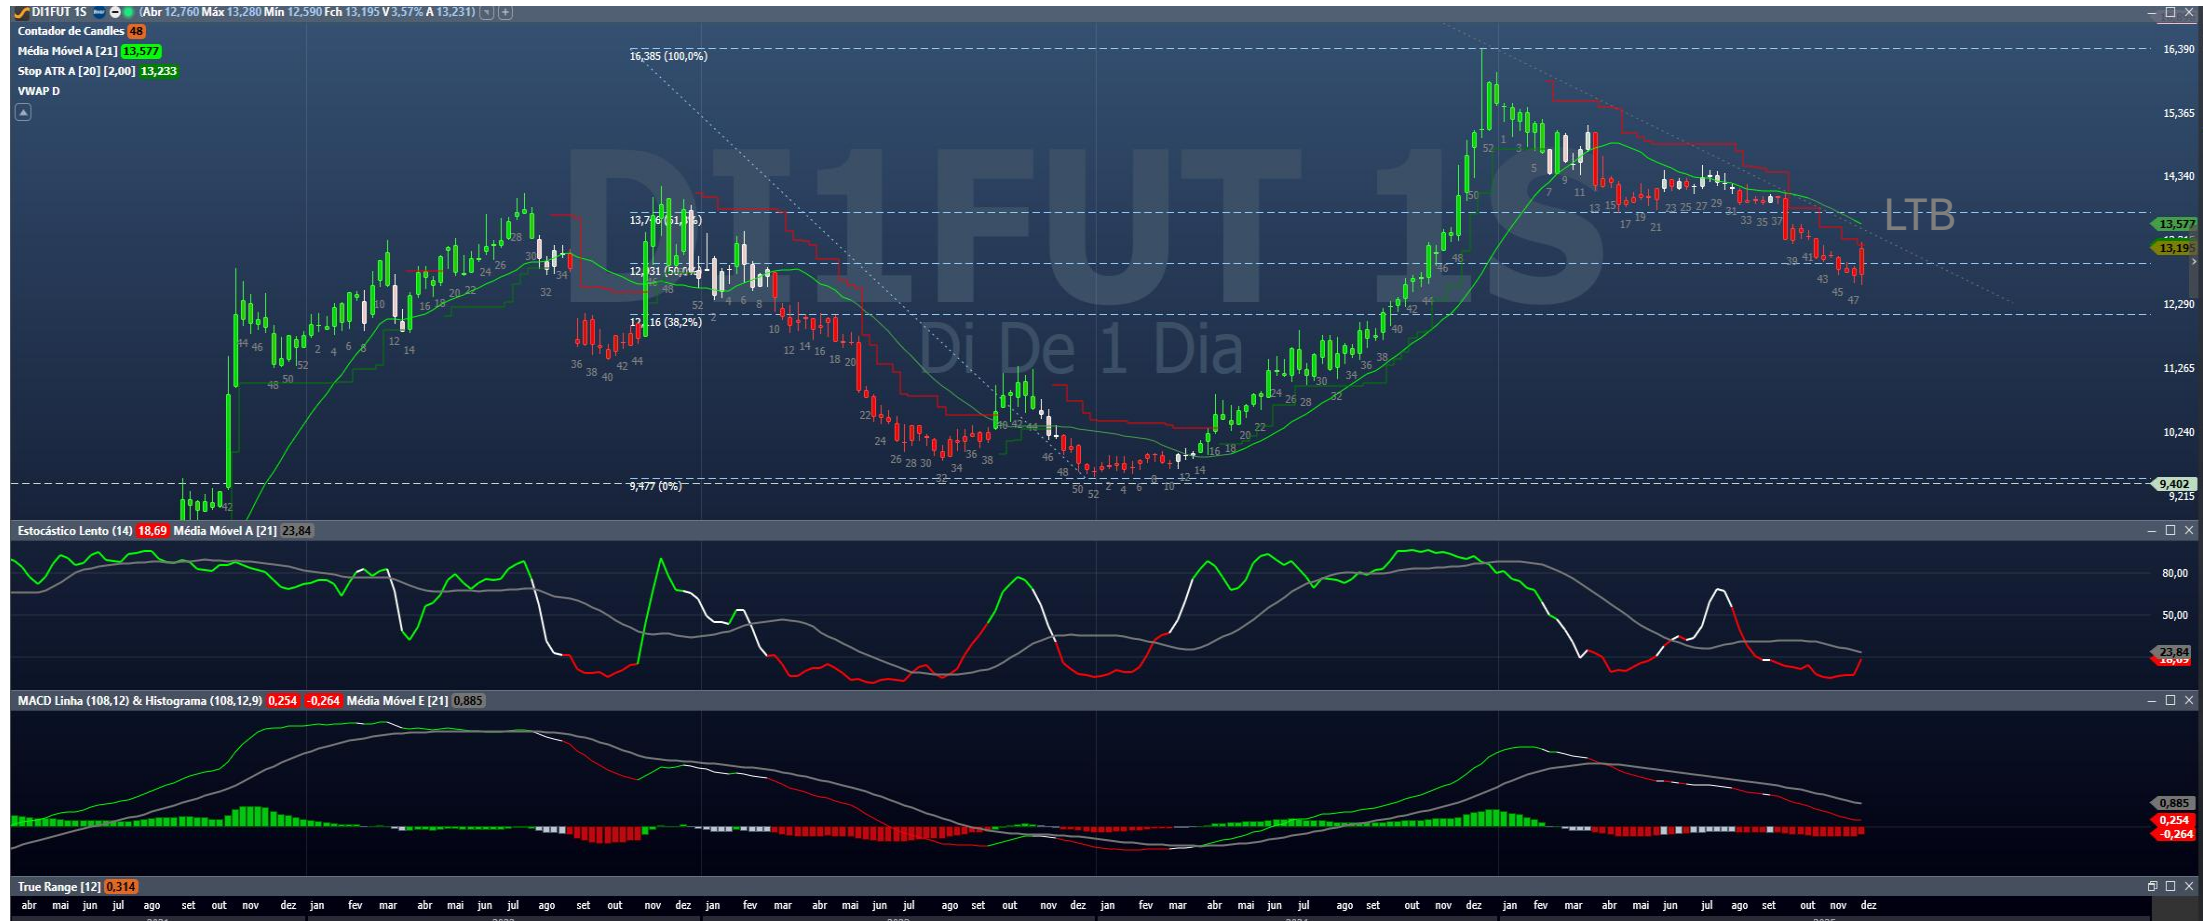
DI1FUT 1S (Abr 12,760 Máx 13,280 Mín 12,590 Fch 13,195 V 3,57% A 13,231)
Contador de Candles 48
Média Móvel A [21] 13,577
Stop ATR A [20] [2,00] 13,233
VWAP D

DI1FUT 1S
Di De 1 Dia
LTB

16,385 (100,0%)
13,7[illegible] (61,8%)
12,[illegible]31 (50,0%)
12,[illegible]16 (38,2%)
9,477 (0%)

16,390
15,365
14,340
13,577
13,195
12,290
11,265
10,240
9,402
9,215

Estocástico Lento (14) 18,69 Média Móvel A [21] 23,84
80,00
50,00
23,84
18,69

MACD Linha (108,12) & Histograma (108,12,9) 0,254 -0,264 Média Móvel E [21] 0,885
0,885
0,254
-0,264

True Range [12] 0,314

abr mai jun jul ago set out nov dez jan fev mar abr mai jun jul ago set out nov dez jan fev mar abr mai jun jul ago set out nov dez jan fev mar abr mai jun jul ago set out nov dez jan fev mar abr mai jun jul ago set out nov dez